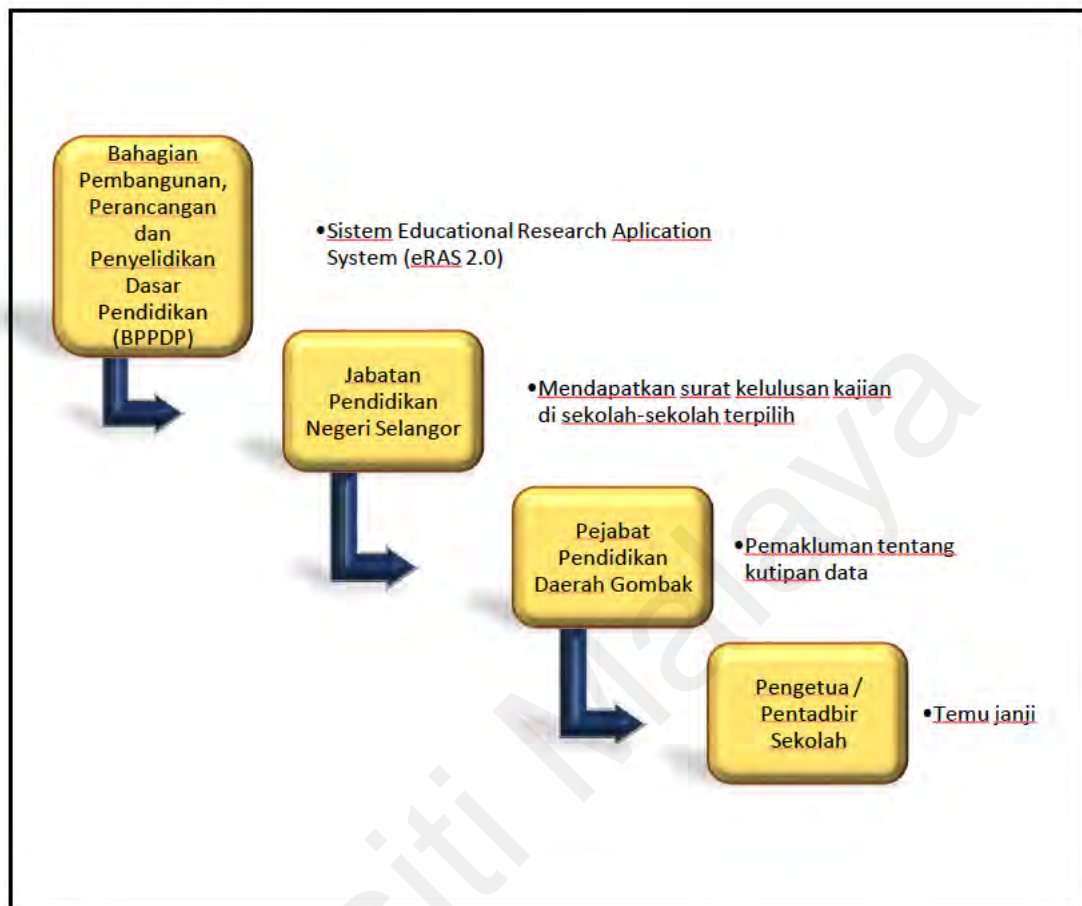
Bahagian Pembangunan, Perancangan dan Penyelidikan Dasar Pendidikan (BPPDP)

•Sistem Educational Research Aplication System (eRAS 2.0)

Jabatan Pendidikan Negeri Selangor

•Mendapatkan surat kelulusan kajian di sekolah-sekolah terpilih

Pejabat Pendidikan Daerah Gombak

•Pemakluman tentang kutipan data

Pengetua / Pentadbir Sekolah

•Temu janji

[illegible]iti Malaya